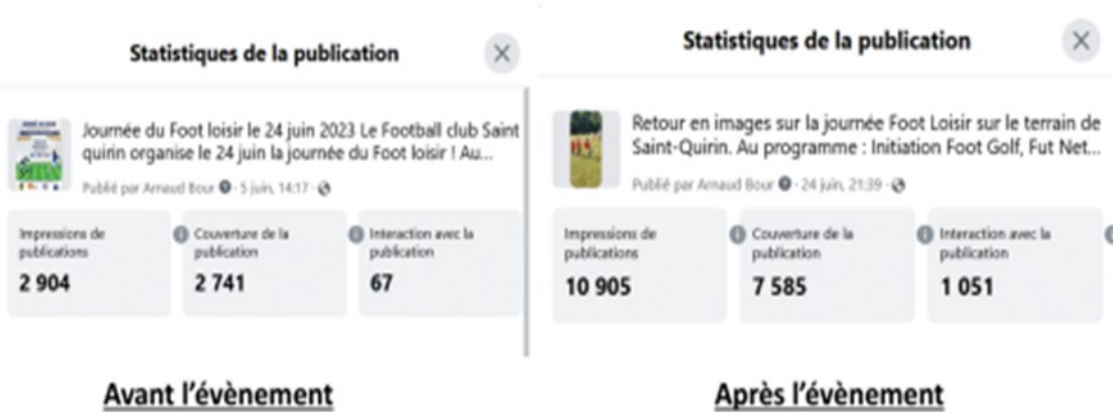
Statistiques de la publication

Journée du Foot loisir le 24 juin 2023 Le Football club Saint quirin organise le 24 juin la journée du Foot loisir ! Au...

Publié par Arnaud Bour · 5 juin, 14:17 ·

| Impressions de publications | Couverture de la publication | Interaction avec la publication |
|---|---|---|
| 2 904 | 2 741 | 67 |

Avant l'évènement

Statistiques de la publication

Retour en images sur la journée Foot Loisir sur le terrain de Saint-Quirin. Au programme : Initiation Foot Golf, Fut Net...

Publié par Arnaud Bour · 24 juin, 21:39 ·

| Impressions de publications | Couverture de la publication | Interaction avec la publication |
|---|---|---|
| 10 905 | 7 585 | 1 051 |

Après l'évènement